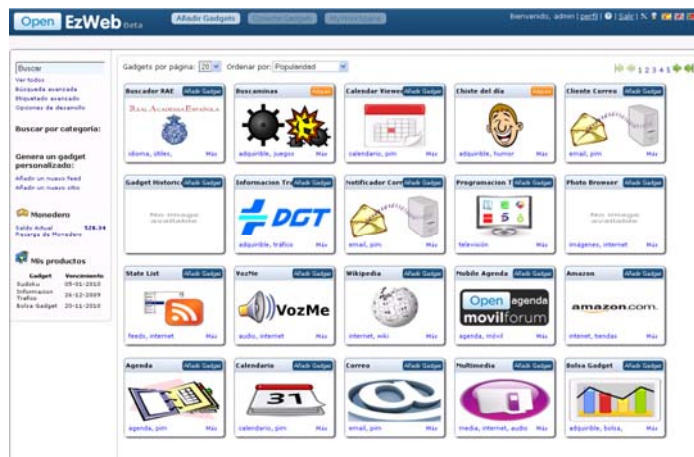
Open EzWeb beta

Añadir Gadgets | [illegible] | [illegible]

Bienvenido, admin | perfil | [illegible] | Salir |

Buscar
Ver todos
Búsqueda avanzada
Etiquetado avanzado
Opciones de desarrollo

Buscar por categoría:

Genera un gadget personalizado:
Añadir un nuevo feed
Añadir un nuevo sitio

Monedero
Saldo Actual 526.34
Recarga de Monedero

Mis productos

| Gadget | Vencimiento |
|---|---|
| Sudoku | 05-01-2010 |
| Informacion Trafico | 26-12-2009 |
| Bolsa Gadget | 20-11-2010 |

Gadgets por página: 20 Ordenar por: Popularidad

1 2 3 4 5

Buscador RAE Añadir Gadget
Real Academia Española
idioma, útiles, Más

Buscaminas Adquirir
adquirible, juegos Más

Calendar Viewer Añadir Gadget
calendario, pim Más

Chiste del día Adquirir
adquirible, humor Más

Cliente Correo Añadir Gadget
email, pim Más

Gadget Historico Añadir Gadget
No image available

Informacion Tra Añadir Gadget
DGT
adquirible, trafico Más

Notificador Corr Añadir Gadget
email, pim Más

Programacion T Añadir Gadget
televisión Más

Photo Browser Añadir Gadget
No image available
imagenes, internet Más

State List Añadir Gadget
feeds, internet Más

VozMe Añadir Gadget
VozMe
audio, internet Más

Wikipedia Añadir Gadget
internet, wiki Más

Mobile Agenda Añadir Gadget
Open agenda movilforum
agenda, móvil Más

Amazon Añadir Gadget
amazon.com.
internet, tiendas Más

Agenda Añadir Gadget
agenda, pim Más

Calendario Añadir Gadget
31
calendario, pim Más

Correo Añadir Gadget
email, pim Más

Multimedia Añadir Gadget
media, internet, audio Más

Bolsa Gadget Añadir Gadget
adquirible, bolsa, Más